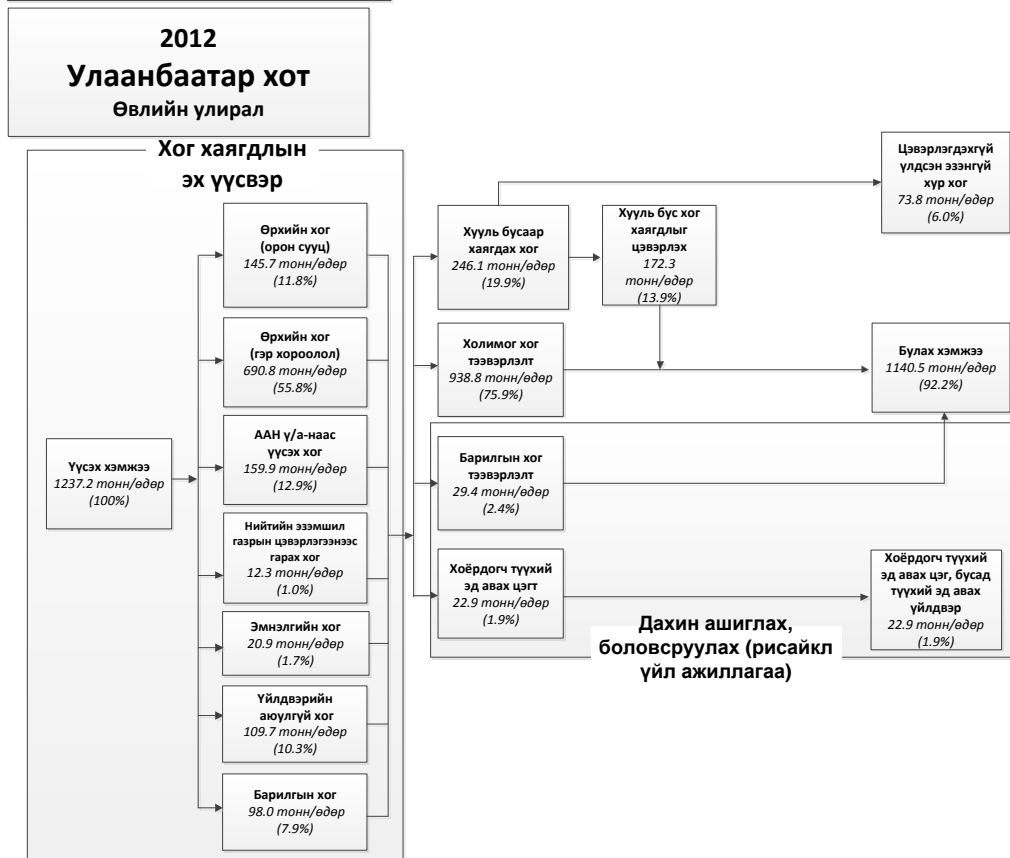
2012
Улаанбаатар хот
Өвлийн улирал

Хог хаягдлын эх үүсвэр

Үүсэх хэмжээ
1237.2 тонн/өдөр
(100%)

Өрхийн хог
(орон сууц)
145.7 тонн/өдөр
(11.8%)

Өрхийн хог
(гэр хороолол)
690.8 тонн/өдөр
(55.8%)

ААН у/а-наас үүсэх хог
159.9 тонн/өдөр
(12.9%)

Нийтийн эзэмшил газрын цэвэрлэгээнээс гарах хог
12.3 тонн/өдөр
(1.0%)

Эмнэлгийн хог
20.9 тонн/өдөр
(1.7%)

Үйлдвэрийн аюулгүй хог
109.7 тонн/өдөр
(10.3%)

Барилгын хог
98.0 тонн/өдөр
(7.9%)

Хууль бусаар хаягдах хог
246.1 тонн/өдөр
(19.9%)

Хууль бус хог хаягдлыг цэвэрлэх
172.3 тонн/өдөр
(13.9%)

Цэвэрлэгдэхгүй үлдсэн эзэнгүй хур хог
73.8 тонн/өдөр
(6.0%)

Холимог хог тээвэрлэлт
938.8 тонн/өдөр
(75.9%)

Булах хэмжээ
1140.5 тонн/өдөр
(92.2%)

Барилгын хог тээвэрлэлт
29.4 тонн/өдөр
(2.4%)

Хоёрдогч түүхий эд авах цэгт
22.9 тонн/өдөр
(1.9%)

Хоёрдогч түүхий эд авах цэг, бусад түүхий эд авах үйлдвэр
22.9 тонн/өдөр
(1.9%)

Дахин ашиглах, боловсруулах (рисайкл үйл ажиллагаа)